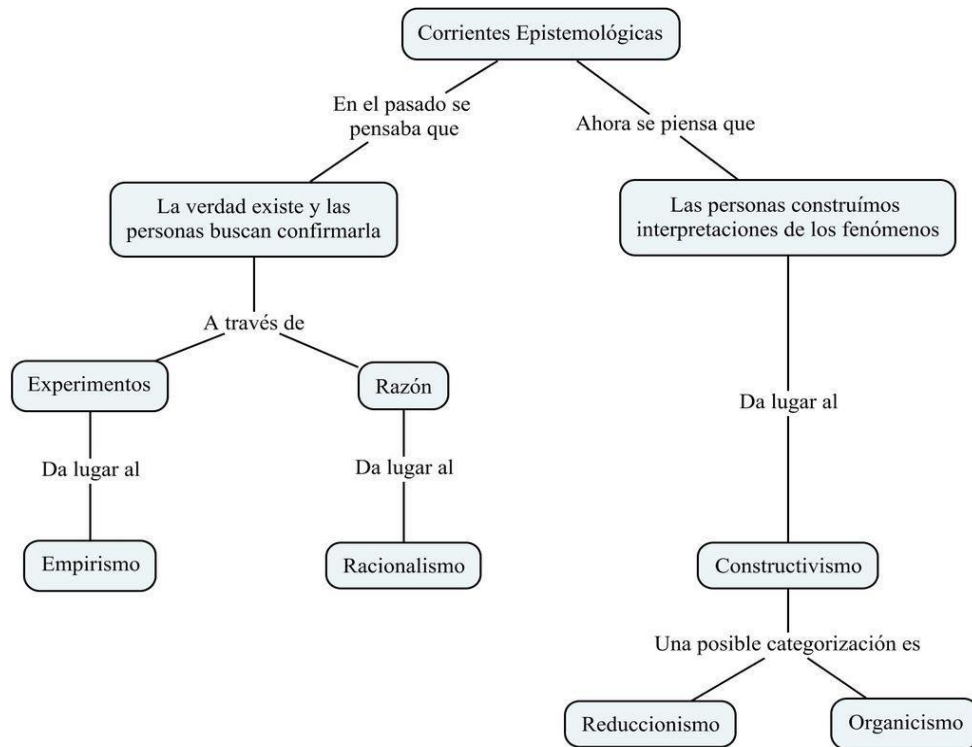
Corrientes Epistemológicas

En el pasado se pensaba que

Ahora se piensa que

La verdad existe y las personas buscan confirmarla

Las personas construímos interpretaciones de los fenómenos

A través de

Experimentos

Razón

Da lugar al

Da lugar al

Da lugar al

Empirismo

Racionalismo

Constructivismo

Una posible categorización es

Reduccionismo

Organicismo